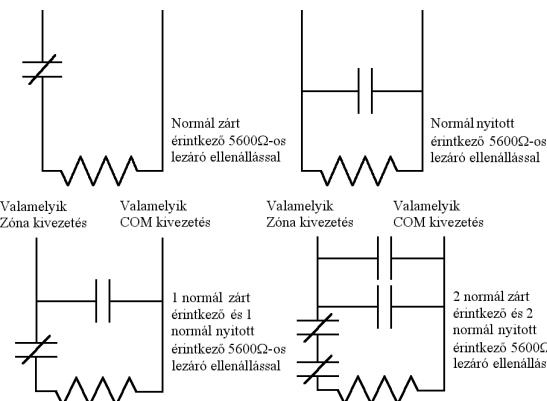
Normál zárt érintkező 5600Ω-os lezáró ellenállással

Normál nyitott érintkező 5600Ω-os lezáró ellenállással

Valamelyik Zóna kivezetés

Valamelyik COM kivezetés

Valamelyik Zóna kivezetés

Valamelyik COM kivezetés

1 normál zárt érintkező és 1 normál nyitott érintkező 5600Ω-os lezáró ellenállással

2 normál zárt érintkező és 2 normál nyitott érintkező 5600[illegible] lezáró ellenállás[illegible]